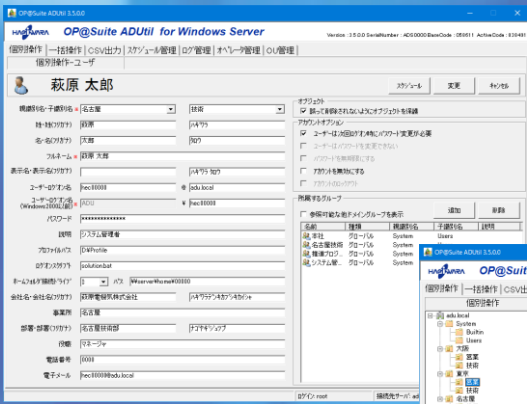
OP@Suite ADUtil 3.5.0.0

HAGIWARA OP@Suite ADUtil for Windows Server

Version : 3.5.0.0 SerialNumber : AD00000 BaseCode : 050611 ActiveCode : 839491

個別操作 | 一括操作 | CSV出力 | スケジュール管理 | ログ管理 | オペレータ管理 | OU管理

個別操作ユーザ

萩原 太郎

スケジュール 変更 キャンセル

親組織名・子組織名 名古屋 技術

姓・名(カナ) 萩原 ハギワラ

名・名(カナ) 太郎 タロウ

フルネーム 萩原 太郎

表示名・表示名(カナ) ハギワラ タロウ

ユーザーログオン名 hec00000 @ adu.local

ユーザーログオン名 (Windows2000以前) ADU \ hec00000

パスワード ****************

説明 システム管理者

プロファイルパス D:¥Profile

ログオンスクリプト solution.bat

ホームフォルダ接続ドライブ Y パス ¥¥server¥home¥00000

会社名・会社名(カナ) 萩原電気株式会社 ハギワラデンキカブシキガイシャ

事業所 名古屋

部署・部署(カナ) 名古屋技術部 ナゴヤギジュツブ

役職 マネージャ

電話番号 0000

電子メール hec00000@adu.local

オブジェクト
誤って削除されないようにオブジェクトを保護

アカウントオプション
ユーザーは次回ログオン時にパスワード変更が必要
ユーザーはパスワードを変更できない
パスワードを無期限にする
アカウントを無効にする
アカウントロックアウト

所属するグループ
参照可能な他ドメイングループを表示 追加 削除

| 名前 | 種類 | 種類対象 | OU |
|---|---|---|---|
| 本社 | グローバル | System | Users |
| 名古屋技術 | グローバル | System | Users |
| 精機プログ... | グローバル | System | Users |
| システム管... | グローバル | System | Users |

ログイン: root 接続先サーバ: ad

OP@Suite ADUtil 3.5.0.0

HAGIWARA OP@Suite

一括操作 CSV出

個別操作

adu.local
System
Builtin
Users
大阪
営業
技術
東京
営業
技術
名古屋